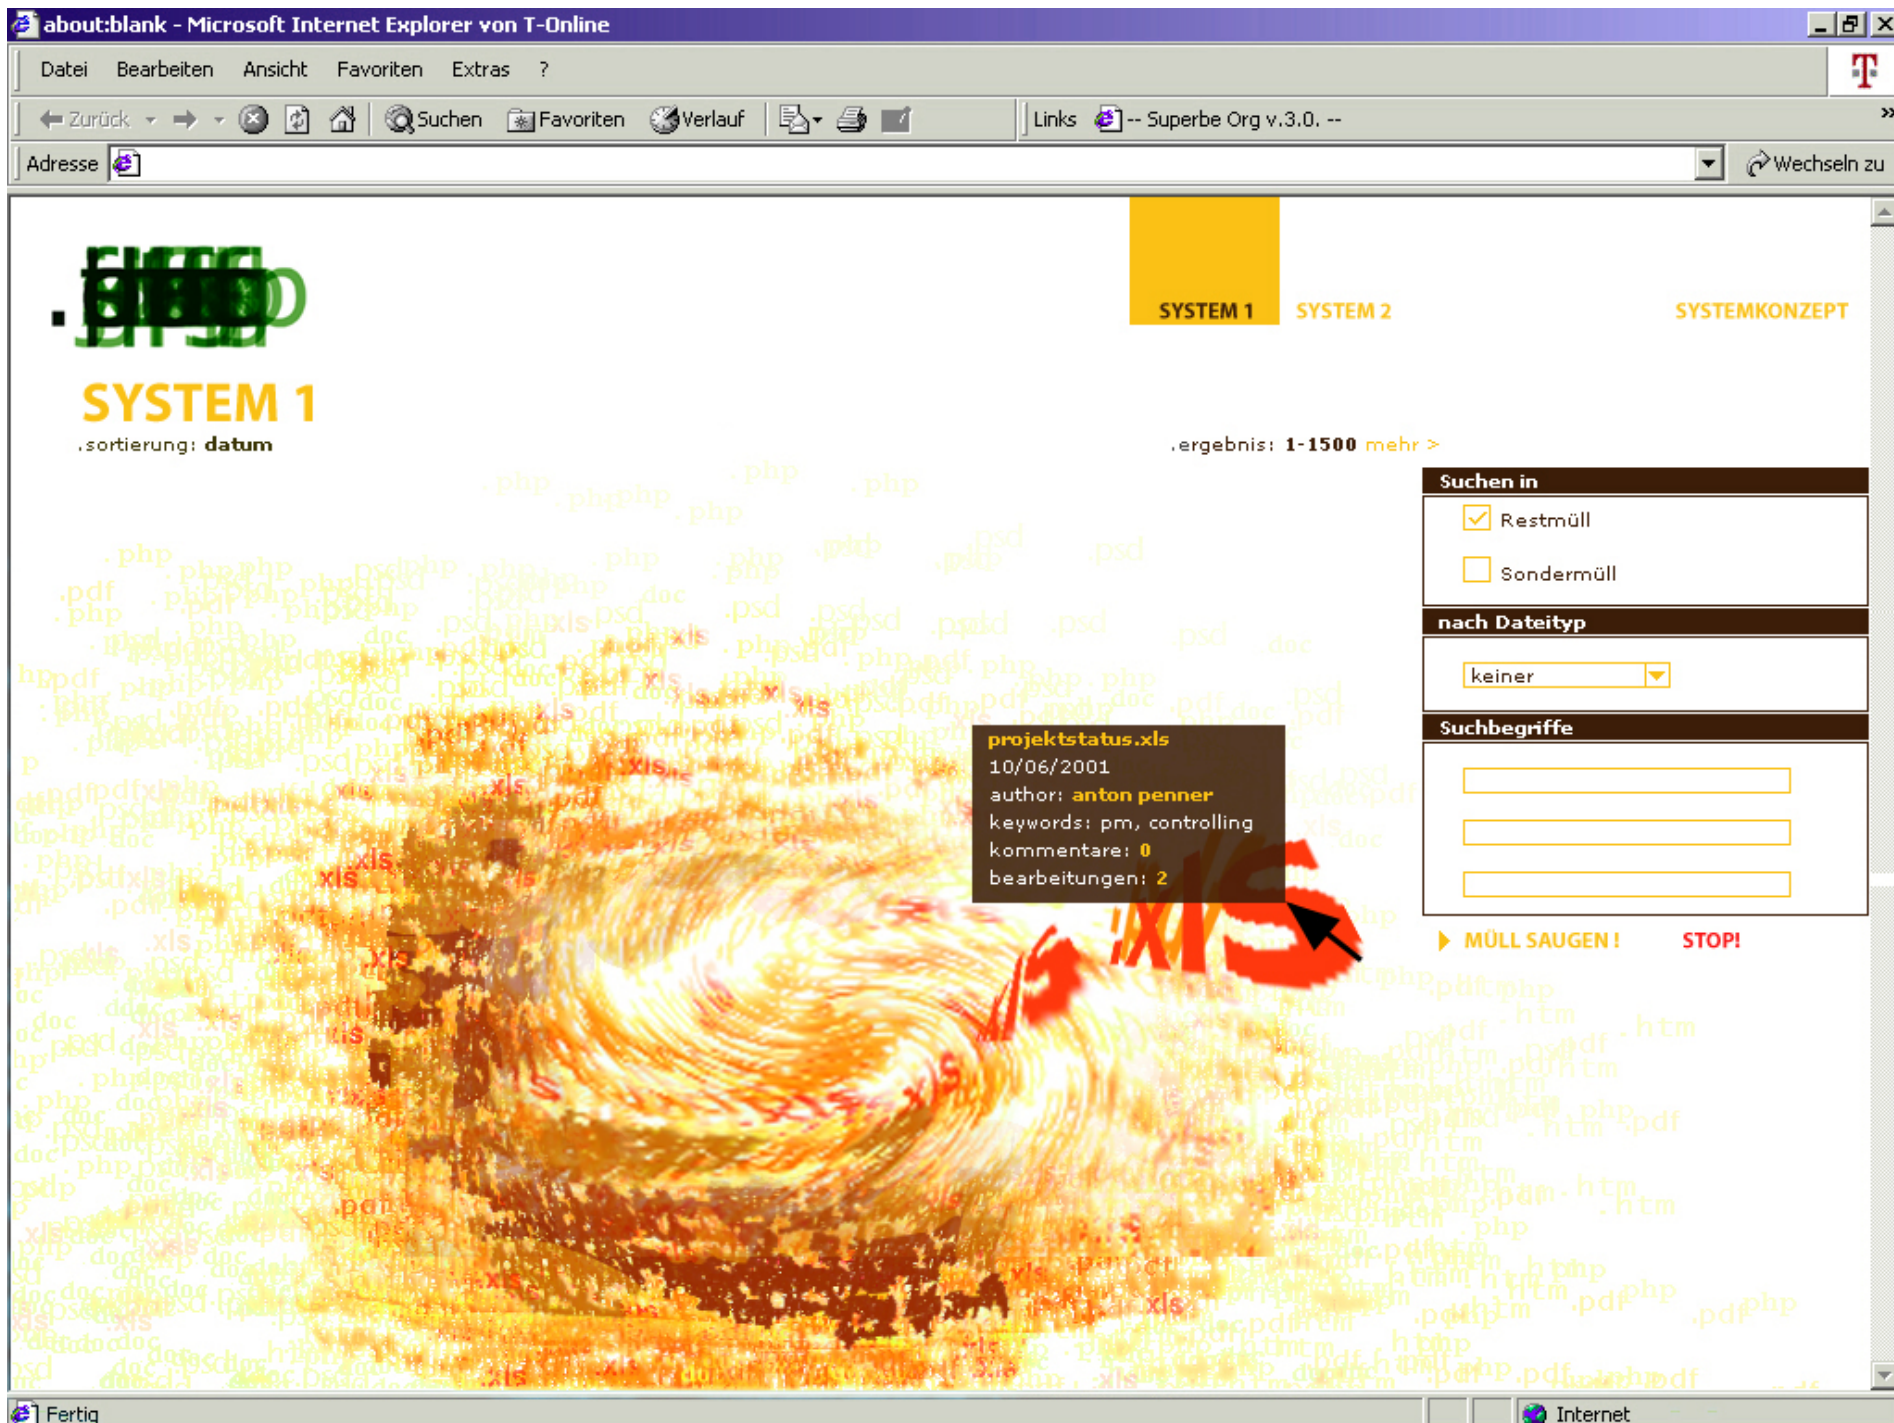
about:blank - Microsoft Internet Explorer von T-Online

Datei Bearbeiten Ansicht Favoriten Extras ?

Zurück Suchen Favoriten Verlauf Links -- Superbe Org v.3.0. --

Adresse Wechseln zu

SYSTEM 1 SYSTEM 2 SYSTEMKONZEPT

SYSTEM 1
.sortierung: datum

.ergebnis: 1-1500 mehr >

Suchen in
Restmüll
Sondermüll

nach Dateityp
keiner

Suchbegriffe

MÜLL SAUGEN ! STOP!

projektstatus.xls
10/06/2001
author: anton penner
keywords: pm, controlling
kommentare: 0
bearbeitungen: 2

xls

Fertig Internet